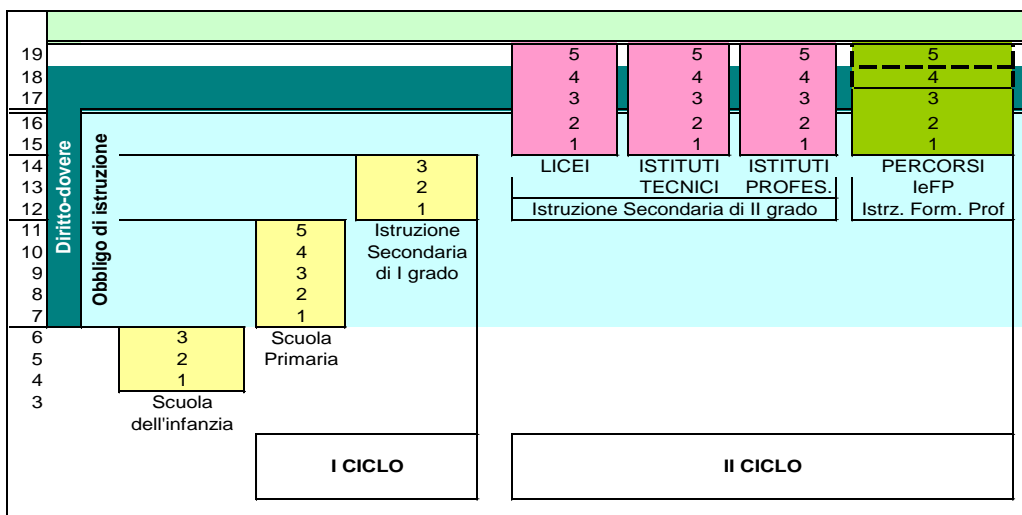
19
18
17
16
15
14
13
12
11
10
9
8
7
6
5
4
3

Diritto-dovere

Obbligo di istruzione

3
2
1
Scuola dell'infanzia

5
4
3
2
1
Scuola Primaria

3
2
1
Istruzione Secondaria di I grado

5
4
3
2
1
LICEI

5
4
3
2
1
ISTITUTI TECNICI

5
4
3
2
1
ISTITUTI PROFES.

Istruzione Secondaria di II grado

5
4
3
2
1
PERCORSI IeFP
Istrz. Form. Prof

I CICLO

II CICLO